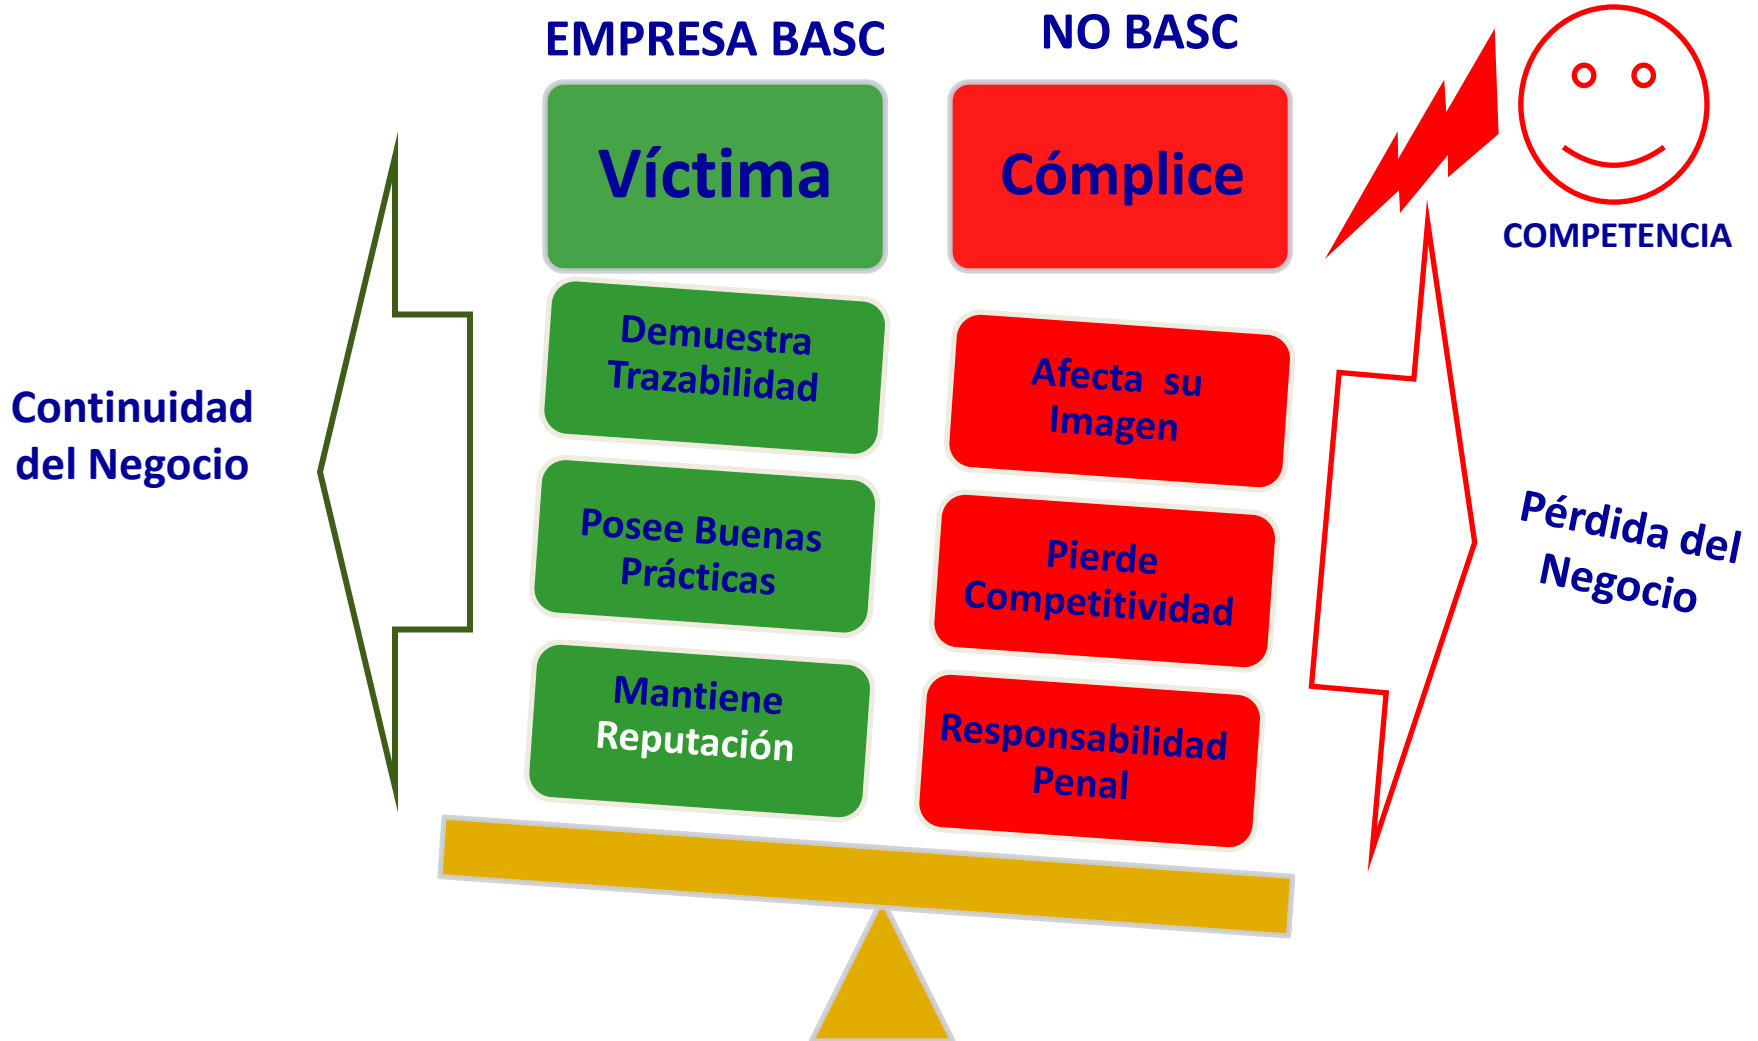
EMPRESA BASC

NO BASC

COMPETENCIA

Víctima

Cómplice

Continuidad del Negocio

Demuestra Trazabilidad

Afecta su Imagen

Posee Buenas Prácticas

Pierde Competitividad

Pérdida del Negocio

Mantiene Reputación

Responsabilidad Penal